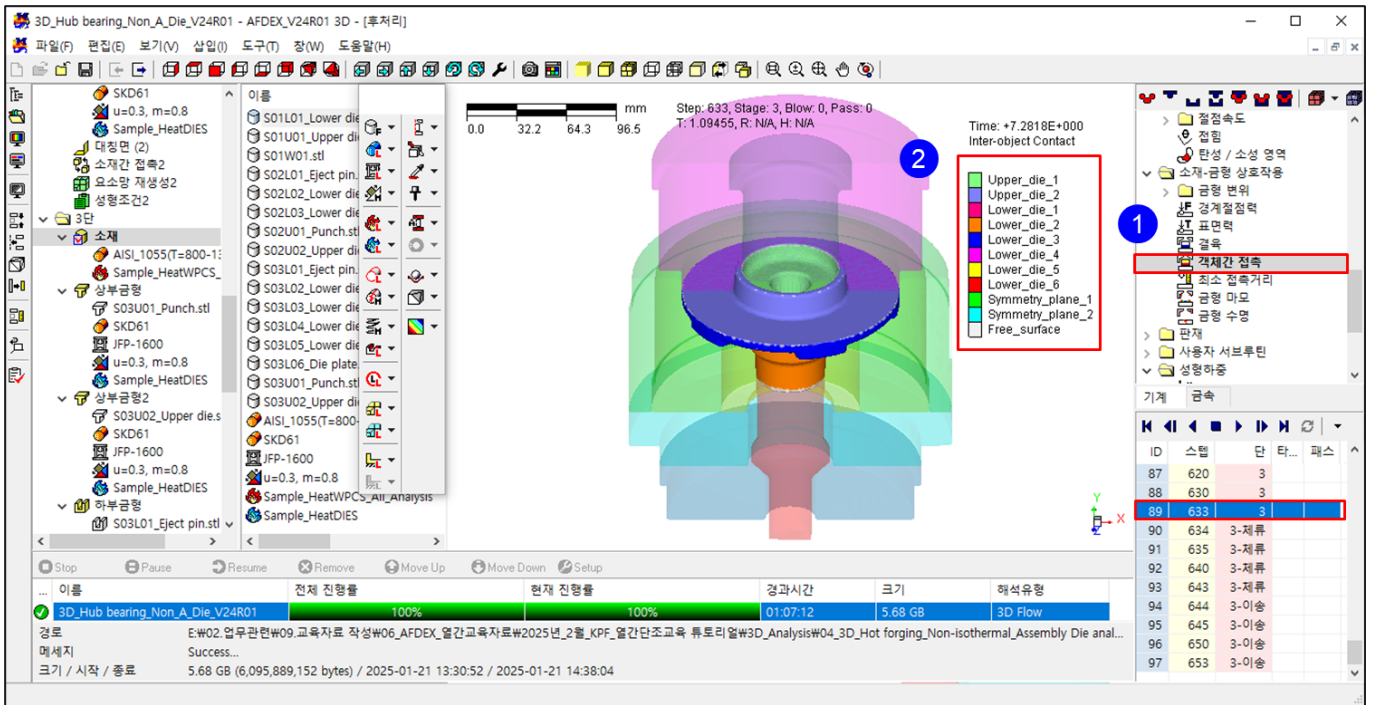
3D_Hub bearing_Non_A_Die_V24R01 - AFDEX_V24R01 3D - [후처리]

파일(F) 편집(E) 보기(V) 삽입(I) 도구(T) 창(W) 도움말(H)

SKD61
u=0.3, m=0.8
Sample_HeatDIES
대칭면 (2)
소재간 접촉2
요소망 재생성2
성형조건2
3단
소재
AISI_1055(T=800-1:
Sample_HeatWPCS_
상부금형
S03U01_Punch.stl
SKD61
JFP-1600
u=0.3, m=0.8
Sample_HeatDIES
상부금형2
S03U02_Upper die.s
SKD61
JFP-1600
u=0.3, m=0.8
Sample_HeatDIES
하부금형
S03L01_Eject pin.stl

이름
S01L01_Lower die
S01U01_Upper die
S01W01.stl
S02L01_Eject pin.
S02L02_Lower die
S02L03_Lower die
S02U01_Punch.stl
S02U02_Upper die
S03L01_Eject pin.
S03L02_Lower die
S03L03_Lower die
S03L04_Lower die
S03L05_Lower die
S03L06_Die plate.
S03U01_Punch.stl
S03U02_Upper die
AISI_1055(T=800-
SKD61
JFP-1600
u=0.3, m=0.8
Sample_HeatWPCS_All_Analysis
Sample_HeatDIES

mm
0.0 32.2 64.3 96.5
Step: 633, Stage: 3, Blow: 0, Pass: 0
T: 1.09455, R: N/A, H: N/A

Time: +7.2818E+000
Inter-object Contact

2

Upper_die_1
Upper_die_2
Lower_die_1
Lower_die_2
Lower_die_3
Lower_die_4
Lower_die_5
Lower_die_6
Symmetry_plane_1
Symmetry_plane_2
Free_surface

1

절점속도
접힘
탄성 / 소성 영역
소재-금형 상호작용
금형 변위
경계절점력
표면력
결육
객체간 접촉
최소 접촉거리
금형 마모
금형 수명
판재
사용자 서브루틴
성형하중

기계 금속

| ID | 스텝 | 단 | 타... | 패스 |
|---|---|---|---|---|
| 87 | 620 | 3 | | |
| 88 | 630 | 3 | | |
| 89 | 633 | 3 | | |
| 90 | 634 | 3-제류 | | |
| 91 | 635 | 3-제류 | | |
| 92 | 640 | 3-제류 | | |
| 93 | 643 | 3-제류 | | |
| 94 | 644 | 3-이송 | | |
| 95 | 645 | 3-이송 | | |
| 96 | 650 | 3-이송 | | |
| 97 | 653 | 3-이송 | | |

Stop Pause Resume Remove Move Up Move Down Setup

| ... 이름 | 전체 진행률 | 현재 진행률 | 경과시간 | 크기 | 해석유형 |
|---|---|---|---|---|---|
| 3D_Hub bearing_Non_A_Die_V24R01 | 100% | 100% | 01:07:12 | 5.68 GB | 3D Flow |

경로 E:₩02.업무관련₩09.교육자료 작성₩06_AFDEX_열간교육자료₩2025년_2월_KPF_열간단조교육 튜토리얼₩3D_Analysis₩04_3D_Hot forging_Non-isothermal_Assembly Die anal...
메세지 Success...
크기 / 시작 / 종료 5.68 GB (6,095,889,152 bytes) / 2025-01-21 13:30:52 / 2025-01-21 14:38:04